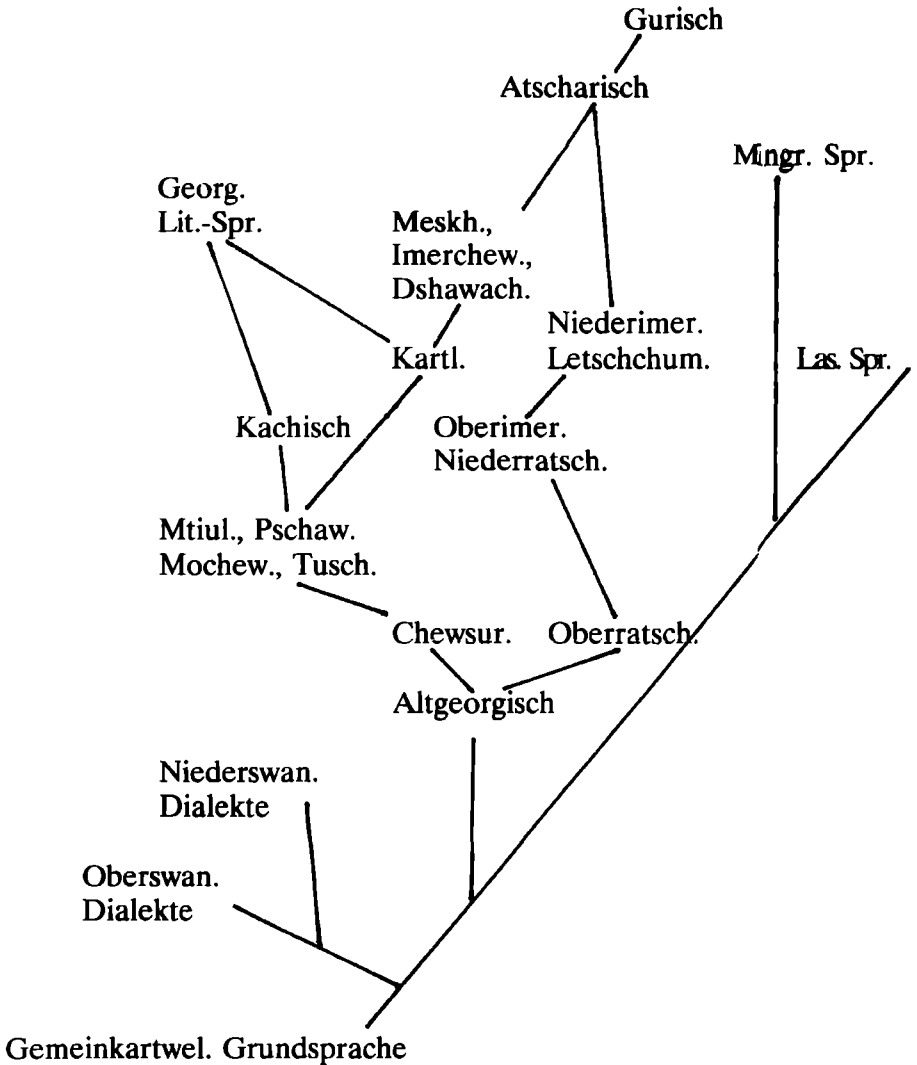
Gurisch

Atscharisch

Mingr. Spr.

Georg.
Lit.-Spr.

Meskh.,
Imerchew.,
Dshawach.

Niederimer.
Letschchum.

Kartl.

Las. Spr.

Kachisch

Oberimer.
Niederratsch.

Mtiul., Pschaw.
Mochew., Tusch.

Chewsur.

Oberratsch.

Altgeorgisch

Niederswan.
Dialekte

Oberswan.
Dialekte

Gemeinkartwel. Grundsprache